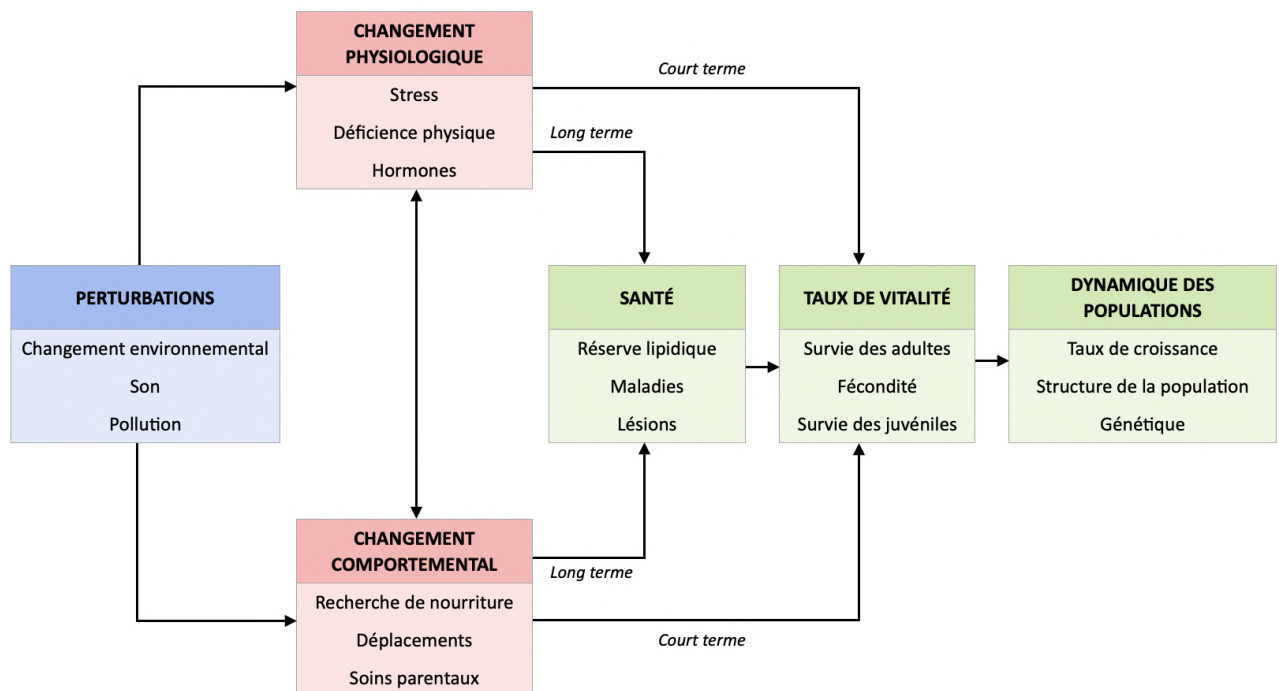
CHANGEMENT PHYSIOLOGIQUE
Stress
Déficience physique
Hormones

Court terme

Long terme

PERTURBATIONS
Changement environnemental
Son
Pollution

SANTÉ
Réserve lipidique
Maladies
Lésions

TAUX DE VITALITÉ
Survie des adultes
Fécondité
Survie des juvéniles

DYNAMIQUE DES POPULATIONS
Taux de croissance
Structure de la population
Génétique

CHANGEMENT COMPORTEMENTAL
Recherche de nourriture
Déplacements
Soins parentaux

Long terme

Court terme